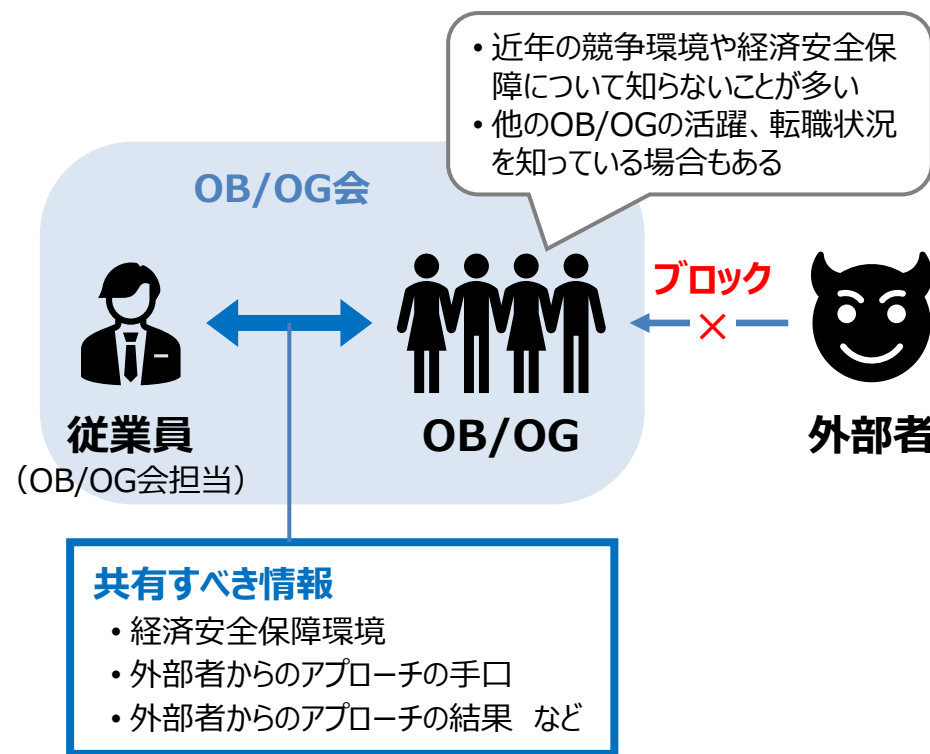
• 近年の競争環境や経済安全保障について知らないことが多い
• 他のOB/OGの活躍、転職状況を知っている場合もある

OB/OG会

ブロック
×

従業員
（OB/OG会担当）

OB/OG

外部者

共有すべき情報
• 経済安全保障環境
• 外部者からのアプローチの手口
• 外部者からのアプローチの結果　など